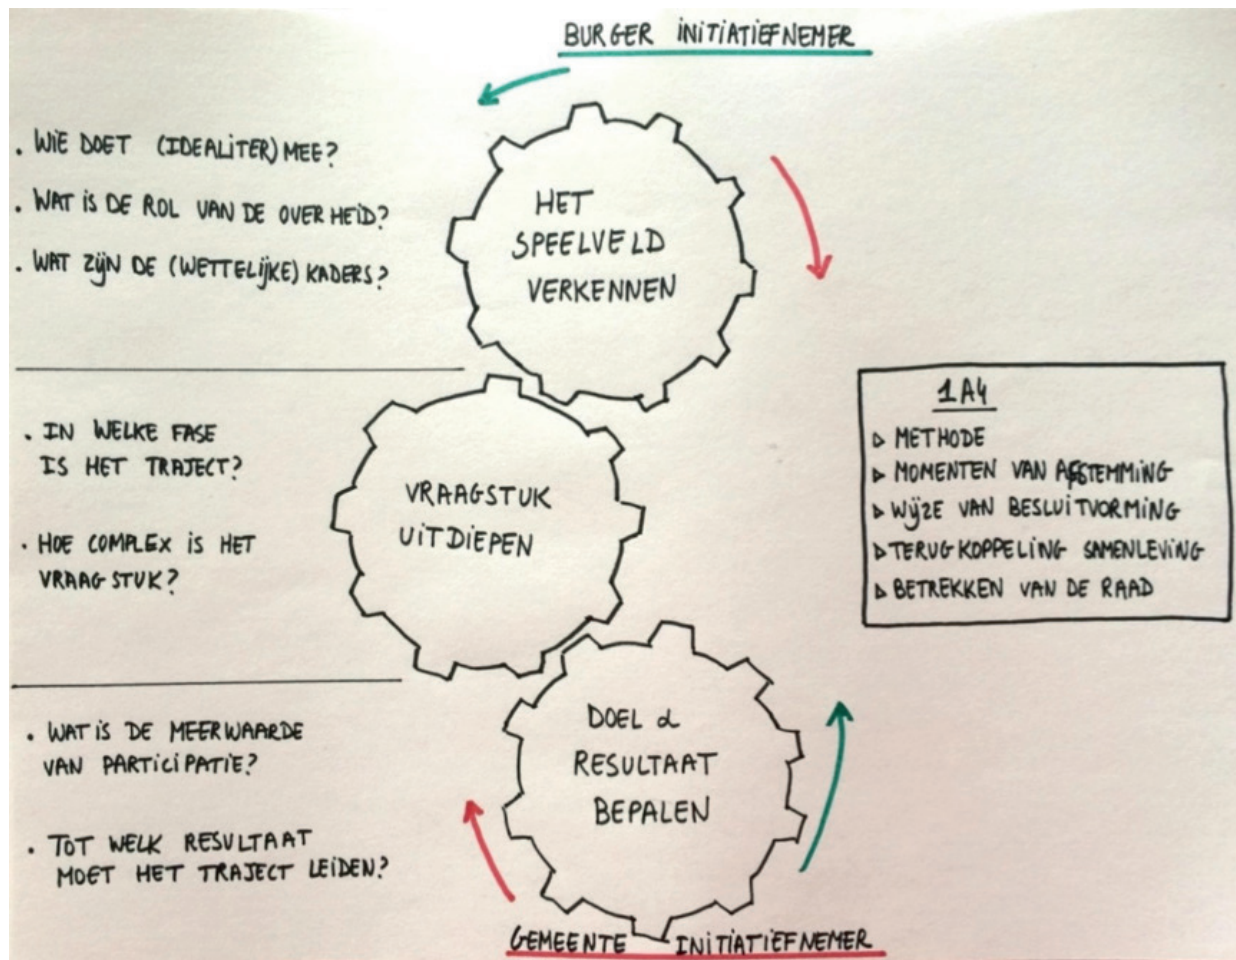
BURGER INITIATIEFNEMER

. WIE DOET (IDEALITER) MEE?

. WAT IS DE ROL VAN DE OVERHEID?

. WAT ZIJN DE (WETTELIJKE) KADERS?

HET SPEELVELD VERKENNEN

. IN WELKE FASE IS HET TRAJECT?

. HOE COMPLEX IS HET VRAAGSTUK?

VRAAGSTUK UITDIEPEN

1 A4
▷ METHODE
▷ MOMENTEN VAN AFSTEMMING
▷ WIJZE VAN BESLUITVORMING
▷ TERUGKOPPELING SAMENLEVING
▷ BETREKKEN VAN DE RAAD

. WAT IS DE MEERWAARDE VAN PARTICIPATIE?

. TOT WELK RESULTAAT MOET HET TRAJECT LEIDEN?

DOEL & RESULTAAT BEPALEN

GEMEENTE INITIATIEFNEMER